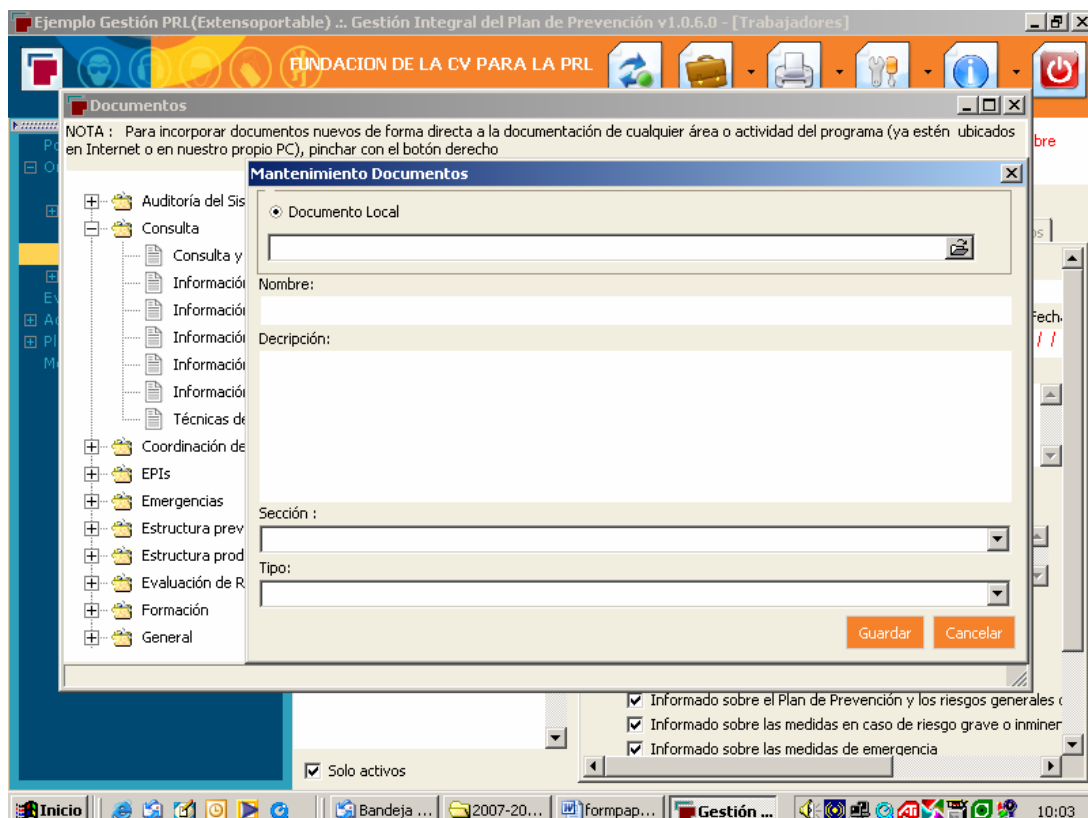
Ejemplo Gestión PRL(Extensoportable) .:. Gestión Integral del Plan de Prevención v1.0.6.0 - [Trabajadores]

FUNDACION DE LA CV PARA LA PRL

Documentos

NOTA : Para incorporar documentos nuevos de forma directa a la documentación de cualquier área o actividad del programa (ya estén ubicados en Internet o en nuestro propio PC), pinchar con el botón derecho

bre

Auditoría del Sis
Consulta
Consulta y
Informació
Informació
Informació
Informació
Informació
Técnicas de
Coordinación de
EPIs
Emergencias
Estructura prev
Estructura prod
Evaluación de R
Formación
General

Mantenimiento Documentos

Documento Local

Nombre:

Decripción:

Sección :

Tipo:

Guardar Cancelar

Fecha
/ /

Informado sobre el Plan de Prevención y los riesgos generales
Informado sobre las medidas en caso de riesgo grave o inminen
Informado sobre las medidas de emergencia

Solo activos

Inicio | Bandeja ... | 2007-20... | formpap... | Gestión ... | 10:03